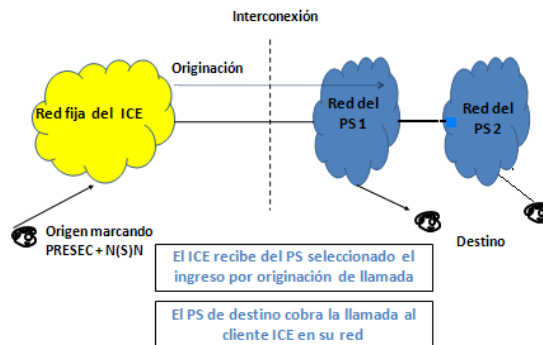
Interconexión

Originación

Red fija del ICE

Red del PS 1

Red del PS 2

Origen marcando PRESEC + N(S)N

Destino

El ICE recibe del PS seleccionado el ingreso por originación de llamada

El PS de destino cobra la llamada al cliente ICE en su red